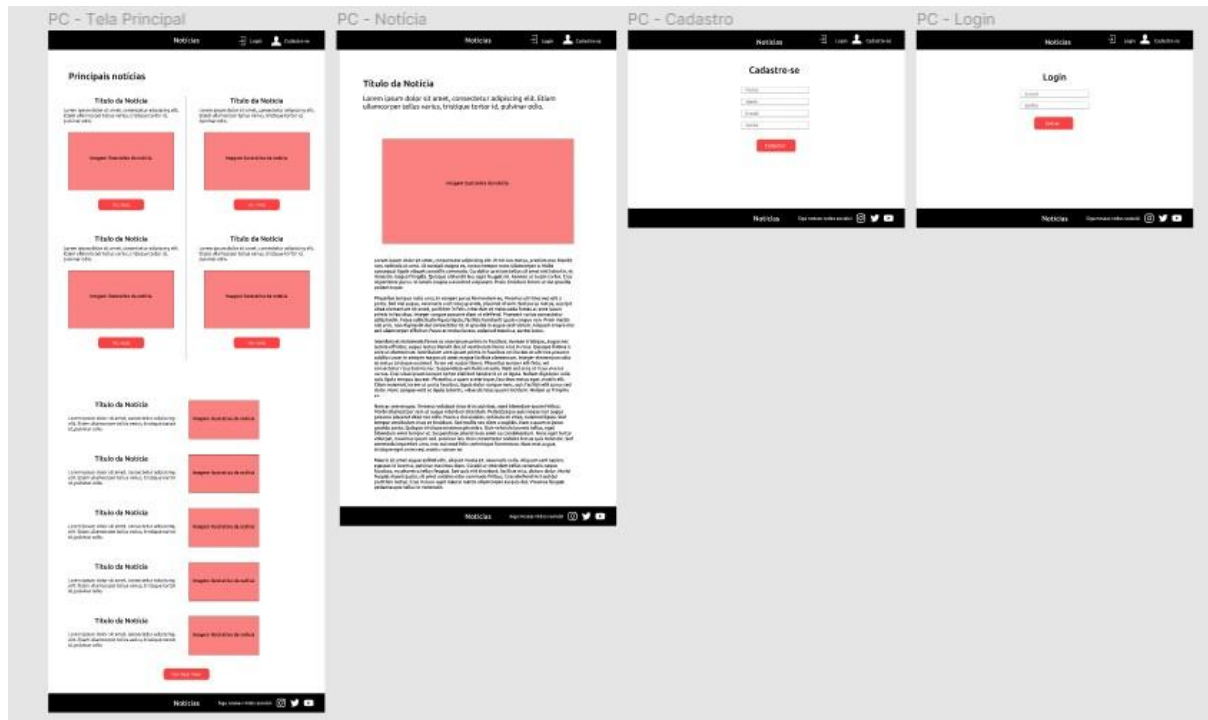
PC - Tela Principal

Notícias Login Cadastre-se

Principais notícias

Título da Notícia
Lorem ipsum dolor sit amet, consectetur adipiscing elit. Etiam ullamcorper tellus varius, tristique tortor id, pulvinar odio.

Imagem ilustrativa da notícia

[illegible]

Título da Notícia
Lorem ipsum dolor sit amet, consectetur adipiscing elit. Etiam ullamcorper tellus varius, tristique tortor id, pulvinar odio.

Imagem ilustrativa da notícia

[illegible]

Título da Notícia
Lorem ipsum dolor sit amet, consectetur adipiscing elit. Etiam ullamcorper tellus varius, tristique tortor id, pulvinar odio.

Imagem ilustrativa da notícia

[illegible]

Título da Notícia
Lorem ipsum dolor sit amet, consectetur adipiscing elit. Etiam ullamcorper tellus varius, tristique tortor id, pulvinar odio.

Imagem ilustrativa da notícia

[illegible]

Título da Notícia
Lorem ipsum dolor sit amet, consectetur adipiscing elit. Etiam ullamcorper tellus varius, tristique tortor id, pulvinar odio.
Imagem ilustrativa da notícia

Título da Notícia
Lorem ipsum dolor sit amet, consectetur adipiscing elit. Etiam ullamcorper tellus varius, tristique tortor id, pulvinar odio.
Imagem ilustrativa da notícia

Título da Notícia
Lorem ipsum dolor sit amet, consectetur adipiscing elit. Etiam ullamcorper tellus varius, tristique tortor id, pulvinar odio.
Imagem ilustrativa da notícia

Título da Notícia
Lorem ipsum dolor sit amet, consectetur adipiscing elit. Etiam ullamcorper tellus varius, tristique tortor id, pulvinar odio.
Imagem ilustrativa da notícia

Título da Notícia
Lorem ipsum dolor sit amet, consectetur adipiscing elit. Etiam ullamcorper tellus varius, tristique tortor id, pulvinar odio.
Imagem ilustrativa da notícia

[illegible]

Notícias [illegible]

PC - Notícia

Notícias Login Cadastre-se

Título da Notícia
Lorem ipsum dolor sit amet, consectetur adipiscing elit. Etiam ullamcorper tellus varius, tristique tortor id, pulvinar odio.

Imagem ilustrativa da notícia

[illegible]

Notícias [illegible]

PC - Cadastro

Notícias Login Cadastre-se

Cadastre-se

Nome
Idade
E-mail
Senha

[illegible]

Notícias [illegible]

PC - Login

Notícias Login Cadastre-se

Login

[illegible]
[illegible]

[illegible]

Notícias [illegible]